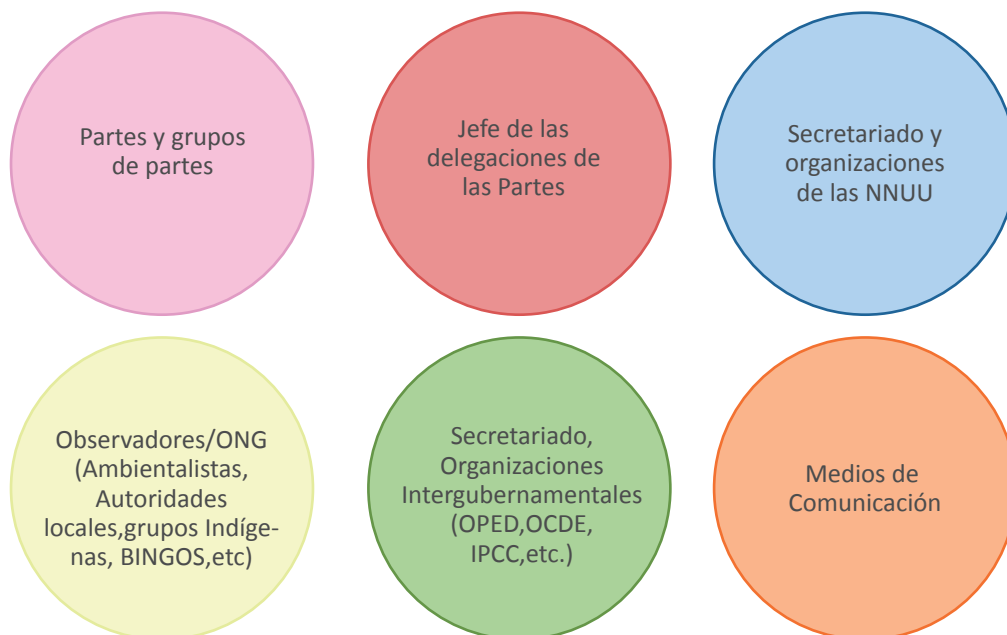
Partes y grupos de partes

Jefe de las delegaciones de las Partes

Secretariado y organizaciones de las NNUU

Observadores/ONG (Ambientalistas, Autoridades locales,grupos Indígenas, BINGOS,etc)

Secretariado, Organizaciones Intergubernamentales (OPED,OCDE, IPCC,etc.)

Medios de Comunicación